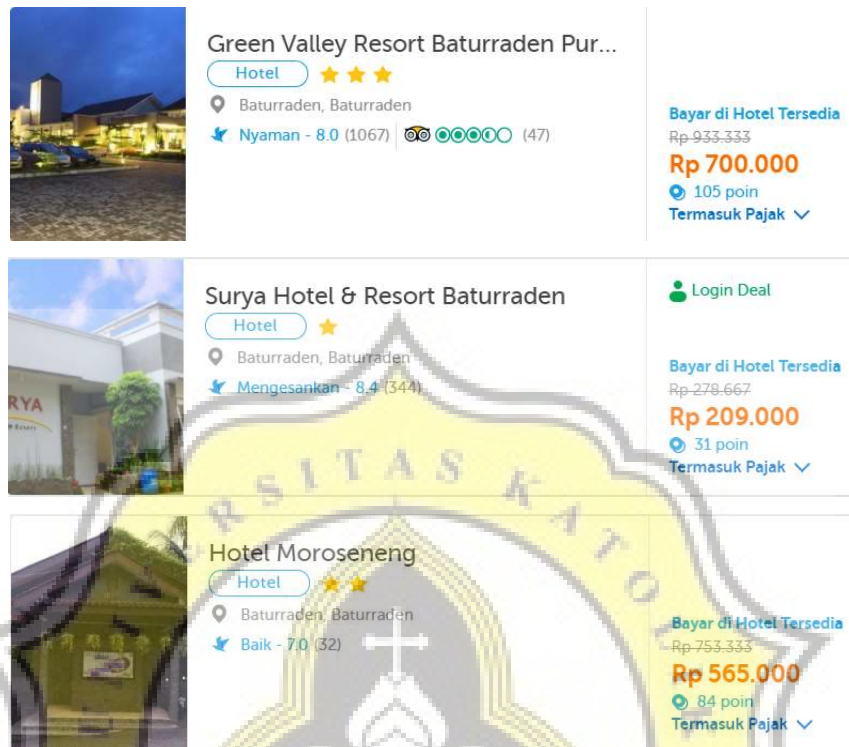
Green Valley Resort Baturraden Pur...
Hotel
Baturraden, Baturraden
Nyaman - 8.0 (1067) (47)

Bayar di Hotel Tersedia
Rp 933.333
Rp 700.000
105 poin
Termasuk Pajak

Surya Hotel & Resort Baturraden
Hotel
Baturraden, Baturraden
Mengesankan - 8.4 (344)

Login Deal
Bayar di Hotel Tersedia
Rp 278.667
Rp 209.000
31 poin
Termasuk Pajak

Hotel Moroseneng
Hotel
Baturraden, Baturraden
Baik - 7.0 (32)

Bayar di Hotel Tersedia
Rp 753.333
Rp 565.000
84 poin
Termasuk Pajak

RSITAS KATO